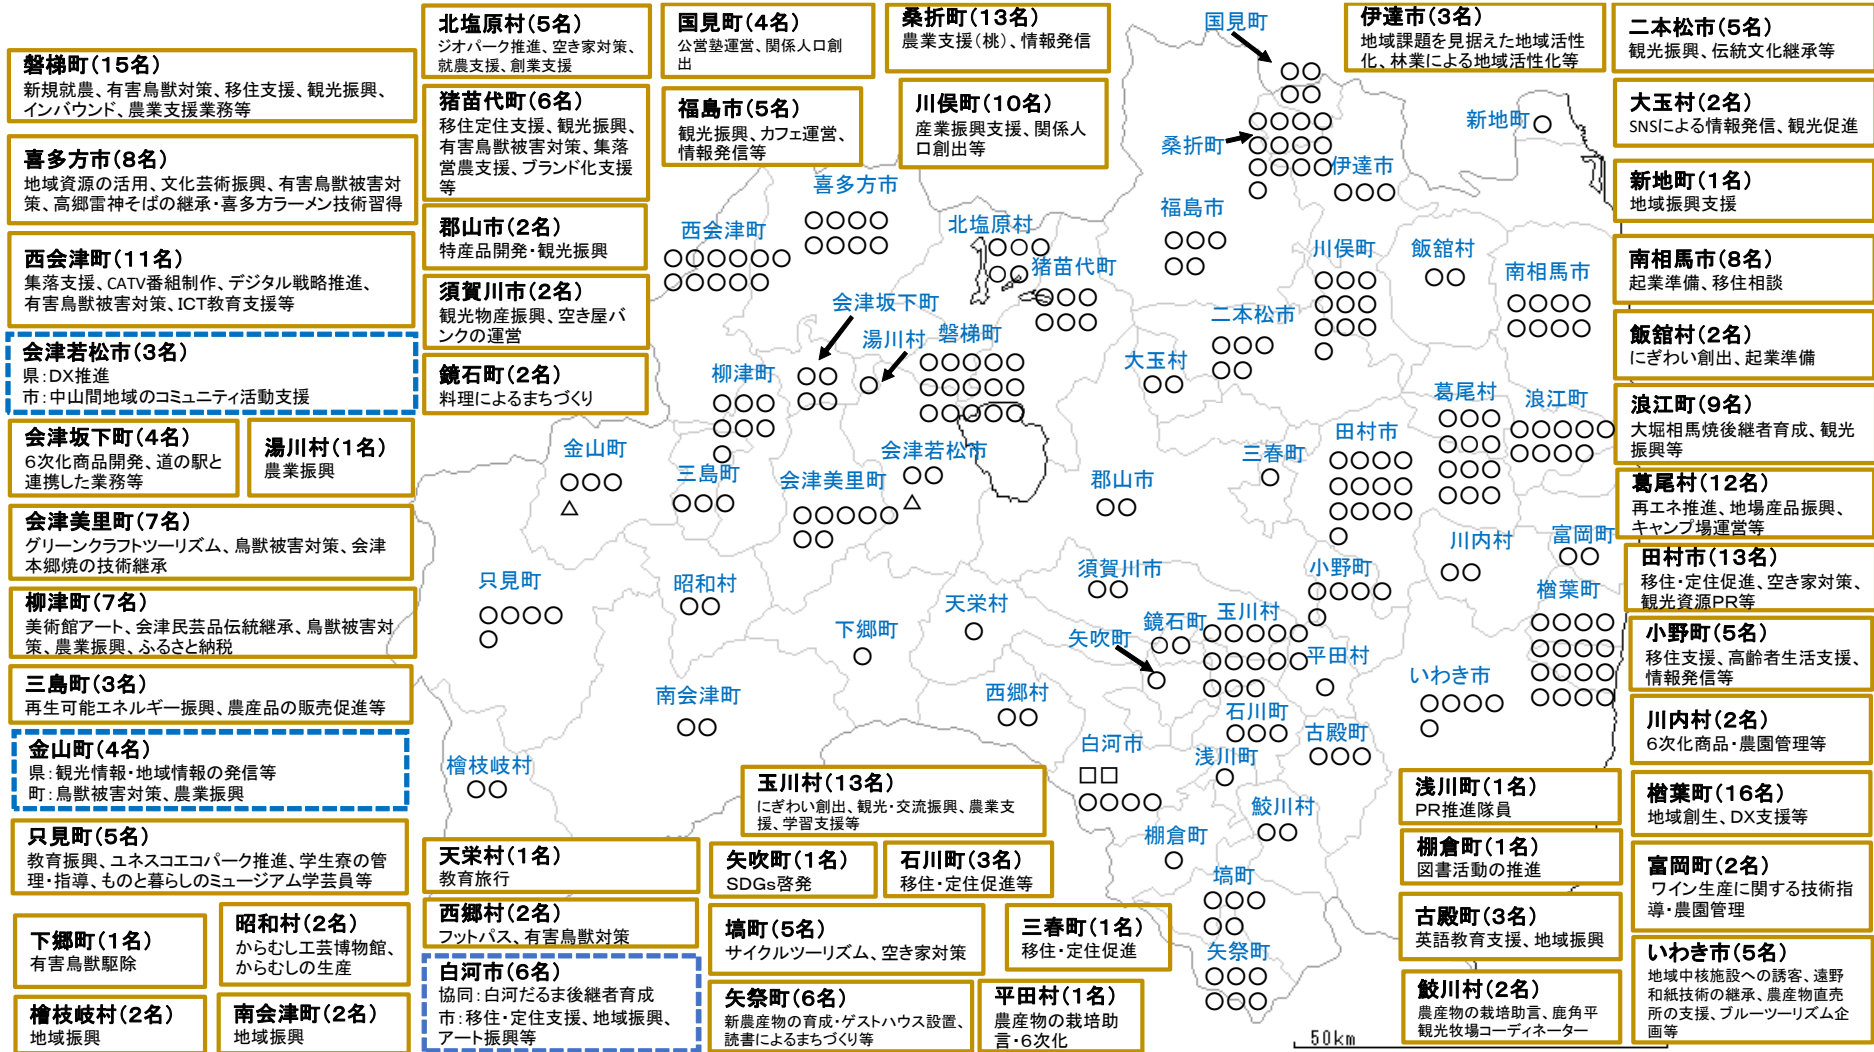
磐梯町（15名）
新規就農、有害鳥獣対策、移住支援、観光振興、インバウンド、農業支援業務等

喜多方市（8名）
地域資源の活用、文化芸術振興、有害鳥獣被害対策、高郷雷神そばの継承・喜多方ラーメン技術習得

西会津町（11名）
集落支援、CATV番組制作、デジタル戦略推進、有害鳥獣被害対策、ICT教育支援等

会津若松市（3名）
県：DX推進
市：中山間地域のコミュニティ活動支援

会津坂下町（4名）
6次化商品開発、道の駅と連携した業務等

湯川村（1名）
農業振興

会津美里町（7名）
グリーンクラフトツーリズム、鳥獣被害対策、会津本郷焼の技術継承

柳津町（7名）
美術館アート、会津民芸品伝統継承、鳥獣被害対策、農業振興、ふるさと納税

三島町（3名）
再生可能エネルギー振興、農産品の販売促進等

金山町（4名）
県：観光情報・地域情報の発信等
町：鳥獣被害対策、農業振興

只見町（5名）
教育振興、ユネスコエコパーク推進、学生寮の管理・指導、ものと暮らしのミュージアム学芸員等

下郷町（1名）
有害鳥獣駆除

昭和村（2名）
からむし工芸博物館、からむしの生産

檜枝岐村（2名）
地域振興

南会津町（2名）
地域振興

北塩原村（5名）
ジオパーク推進、空き家対策、就農支援、創業支援

猪苗代町（6名）
移住定住支援、観光振興、有害鳥獣被害対策、集落営農支援、ブランド化支援等

郡山市（2名）
特産品開発・観光振興

須賀川市（2名）
観光物産振興、空き屋バンクの運営

鏡石町（2名）
料理によるまちづくり

国見町（4名）
公営塾運営、関係人口創出

福島市（5名）
観光振興、カフェ運営、情報発信等

桑折町（13名）
農業支援（桃）、情報発信

川俣町（10名）
産業振興支援、関係人口創出等

伊達市（3名）
地域課題を見据えた地域活性化、林業による地域活性化等

二本松市（5名）
観光振興、伝統文化継承等

大玉村（2名）
SNSによる情報発信、観光促進

新地町（1名）
地域振興支援

南相馬市（8名）
起業準備、移住相談

飯舘村（2名）
にぎわい創出、起業準備

浪江町（9名）
大堀相馬焼後継者育成、観光振興等

葛尾村（12名）
再エネ推進、地場産品振興、キャンプ場運営等

田村市（13名）
移住・定住促進、空き家対策、観光資源PR等

小野町（5名）
移住支援、高齢者生活支援、情報発信等

川内村（2名）
6次化商品・農園管理等

檜葉町（16名）
地域創生、DX支援等

富岡町（2名）
ワイン生産に関する技術指導・農園管理

いわき市（5名）
地域中核施設への誘客、遠野和紙技術の継承、農産物直売所の支援、ブルーツーリズム企画等

浅川町（1名）
PR推進隊員

棚倉町（1名）
図書活動の推進

古殿町（3名）
英語教育支援、地域振興

鮫川村（2名）
農産物の栽培助言、鹿角平観光牧場コーディネーター

玉川村（13名）
にぎわい創出、観光・交流振興、農業支援、学習支援等

天栄村（1名）
教育旅行

矢吹町（1名）
SDGs啓発

石川町（3名）
移住・定住促進等

西郷村（2名）
フットパス、有害鳥獣対策

白河市（6名）
協同：白河だるま後継者育成
市：移住・定住支援、地域振興、アート振興等

塙町（5名）
サイクルツーリズム、空き家対策

三春町（1名）
移住・定住促進

矢祭町（6名）
新農産物の育成・ゲストハウス設置、読書によるまちづくり等

平田村（1名）
農産物の栽培助言・6次化

国見町 桑折町 伊達市 新地町 福島市 喜多方市 西会津町 北塩原村 猪苗代町 川俣町 飯舘村 南相馬市 会津坂下町 湯川村 磐梯町 二本松市 柳津町 大玉村 葛尾村 浪江町 金山町 会津若松市 田村市 三春町 三島町 会津美里町 郡山市 川内村 富岡町 只見町 昭和村 須賀川市 小野町 天栄村 鏡石町 玉川村 檜葉町 下郷町 矢吹町 平田村 いわき市 南会津町 西郷村 石川町 古殿町 白河市 浅川町 檜枝岐村 鮫川村 棚倉町 塙町 矢祭町

50km